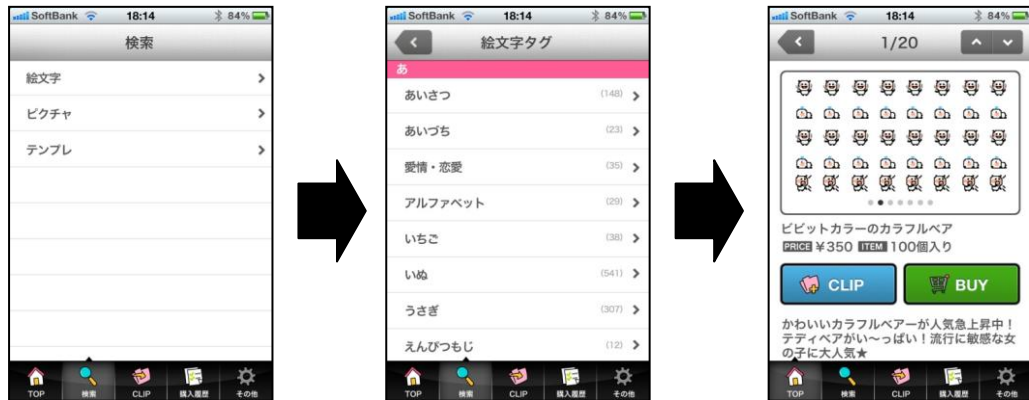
SoftBank 18:14 84%

検索

絵文字

ピクチャ

テンプレ

TOP 検索 CLIP 購入履歴 その他

SoftBank 18:14 84%

絵文字タグ

あ

あいさつ (148)

あいづち (23)

愛情・恋愛 (35)

アルファベット (29)

いちご (38)

いぬ (541)

うさぎ (307)

えんぴつもじ (12)

TOP 検索 CLIP 購入履歴 その他

SoftBank 18:14 84%

1/20

ビビットカラーのカラフルベア

PRICE ¥350 ITEM 100個入り

CLIP

BUY

かわいいカラフルベアーが人気急上昇中！テディベアがい〜っぱい！流行に敏感な女の子に大人気★

TOP 検索 CLIP 購入履歴 その他